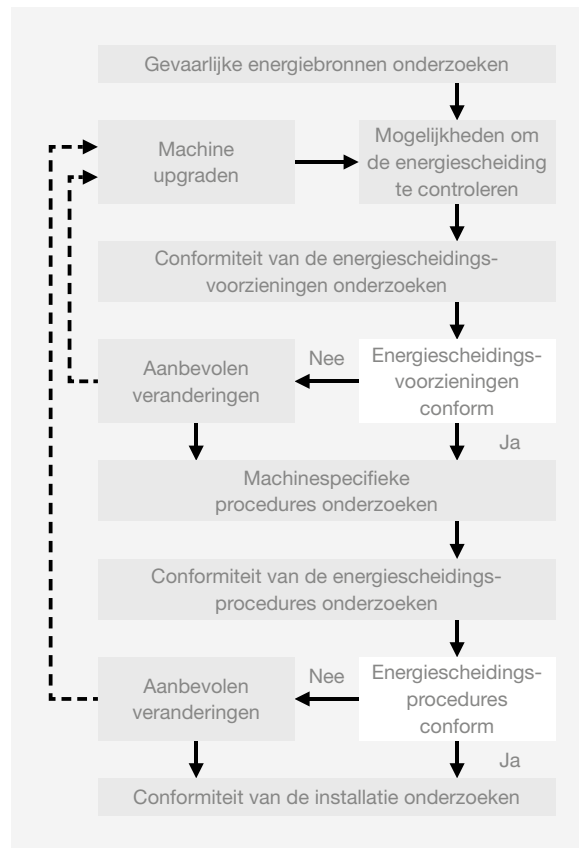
Gevaarlijke energiebronnen onderzoeken

Machine upgraden

Mogelijkheden om de energiescheiding te controleren

Conformiteit van de energiescheidingsvoorzieningen onderzoeken

Aanbevolen veranderingen

Nee

Energiescheidingsvoorzieningen conform

Ja

Machinespecifieke procedures onderzoeken

Conformiteit van de energiescheidingsprocedures onderzoeken

Aanbevolen veranderingen

Nee

Energiescheidingsprocedures conform

Ja

Conformiteit van de installatie onderzoeken